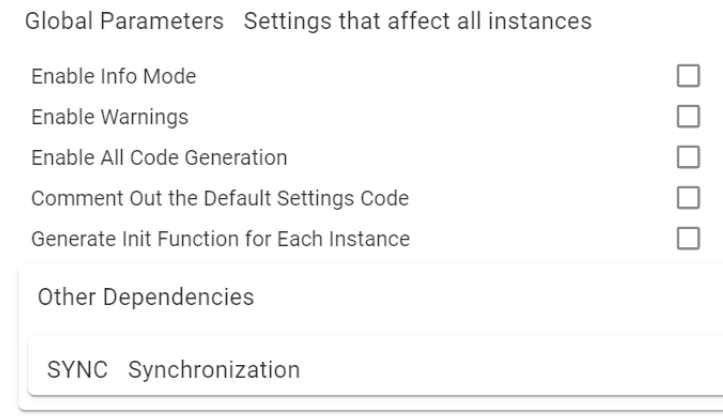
Global Parameters   Settings that affect all instances

Enable Info Mode

Enable Warnings

Enable All Code Generation

Comment Out the Default Settings Code

Generate Init Function for Each Instance

Other Dependencies

SYNC   Synchronization